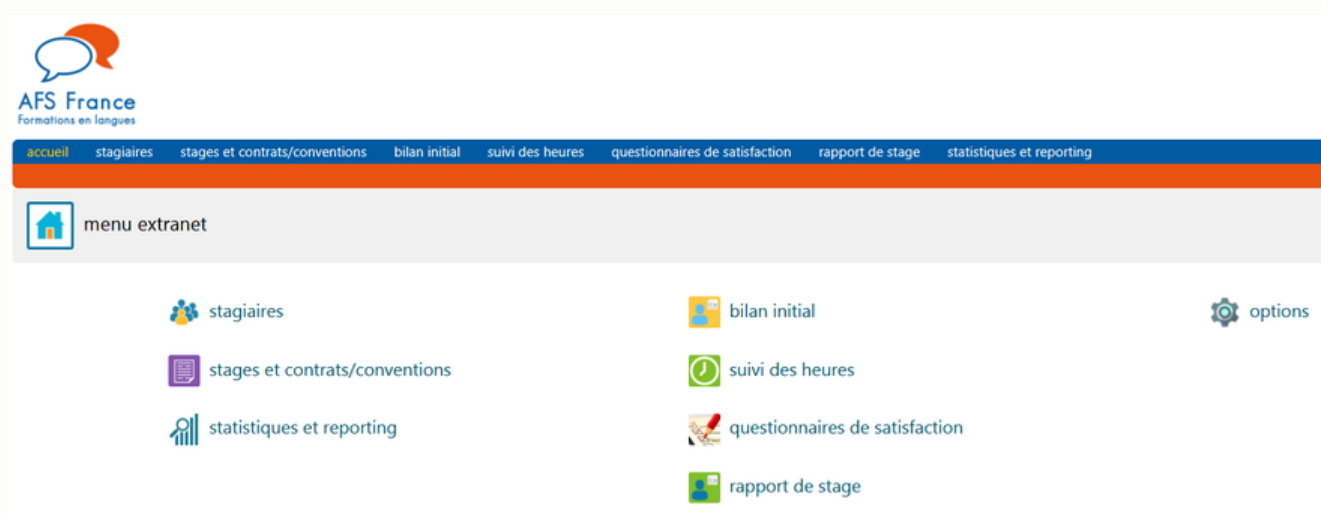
AFS France
Formations en langues

accueil stagiaires stages et contrats/conventions bilan initial suivi des heures questionnaires de satisfaction rapport de stage statistiques et reporting

menu extranet

stagiaires

stages et contrats/conventions

statistiques et reporting

bilan initial

suivi des heures

questionnaires de satisfaction

rapport de stage

options